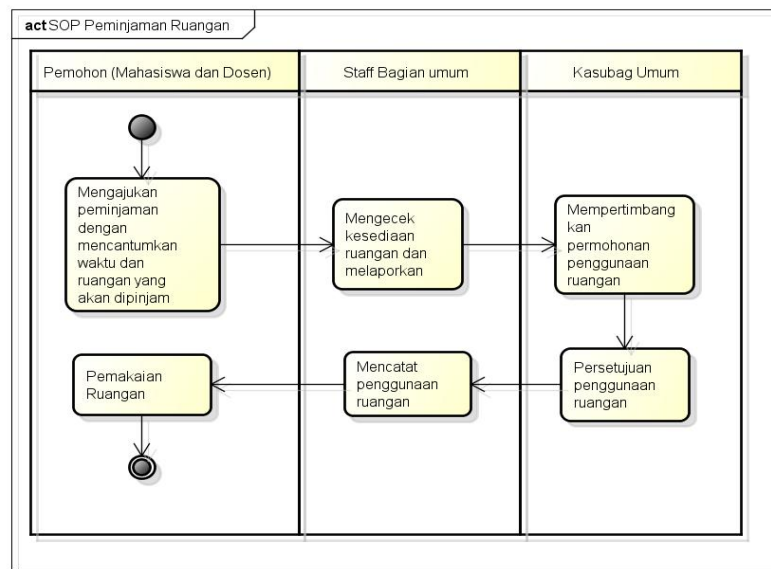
act SOP Peminjaman Ruangan

Pemohon (Mahasiswa dan Dosen)

Staff Bagian umum

Kasubag Umum

Mengajukan peminjaman dengan mencantumkan waktu dan ruangan yang akan dipinjam

Mengecek kesediaan ruangan dan melaporkan

Mempertimbang kan permohonan penggunaan ruangan

Persetujuan penggunaan ruangan

Mencatat penggunaan ruangan

Pemakaian Ruangan